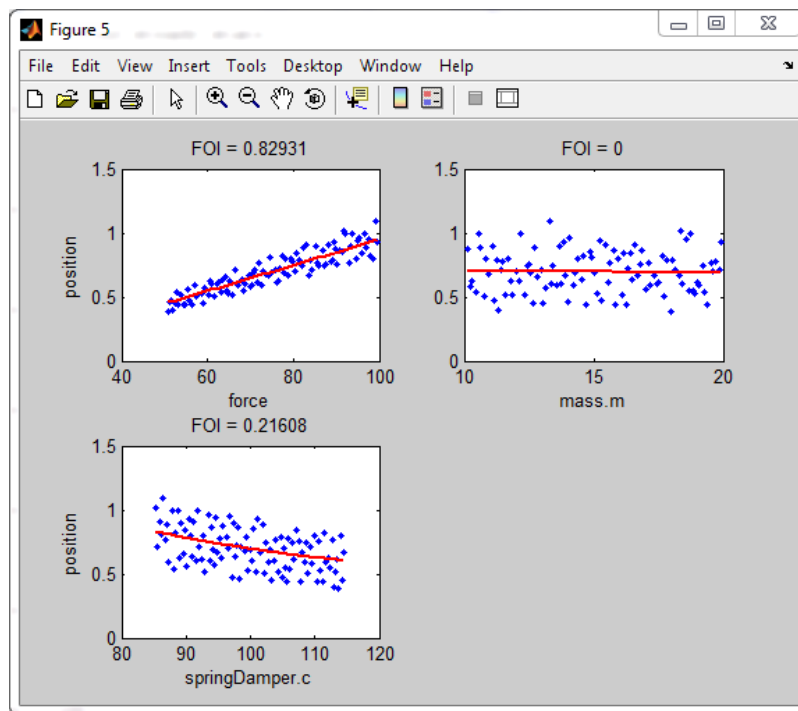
Figure 5

File Edit View Insert Tools Desktop Window Help

FOI = 0.82931

1.5
1
0.5
0
position
40 60 80 100
force

FOI = 0

1.5
1
0.5
0
10 15 20
mass.m

FOI = 0.21608

1.5
1
0.5
0
position
80 90 100 110 120
springDamper.c